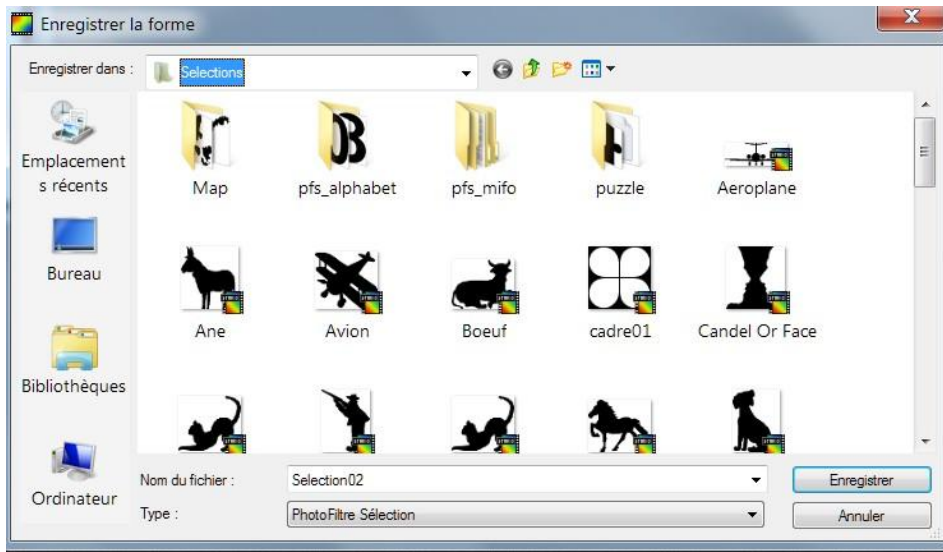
Enregistrer la forme

Enregistrer dans : Selections

Emplacements récents

Bureau

Bibliothèques

Ordinateur

Map

pfs_alphabet

pfs_mifo

puzzle

Aeroplane

Ane

Avion

Boeuf

cadre01

Candel Or Face

Nom du fichier : Selection02

Type : PhotoFiltre Sélection

Enregistrer

Annuler